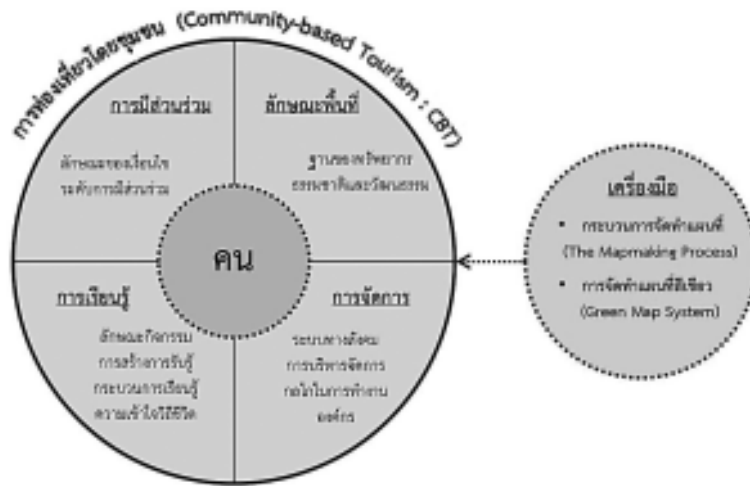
การท่องเที่ยวโดยชุมชน (Community-based Tourism : CBT)

การมีส่วนร่วม

ลักษณะของเงื่อนไข ระดับการมีส่วนร่วม

ลักษณะพื้นที่

ฐานของทรัพยากร ธรรมชาติและวัฒนธรรม

คน

การเรียนรู้

ลักษณะกิจกรรม การสร้างการรับรู้ กระบวนการเรียนรู้ ความเข้าใจวิถีชีวิต

การจัดการ

ระบบทางสังคม การบริหารจัดการ กลไกในการทำงาน องค์กร

เครื่องมือ

• กระบวนการจัดทำแผนที่ (The Mapmaking Process)

• การจัดทำแผนที่สีเขียว (Green Map System)